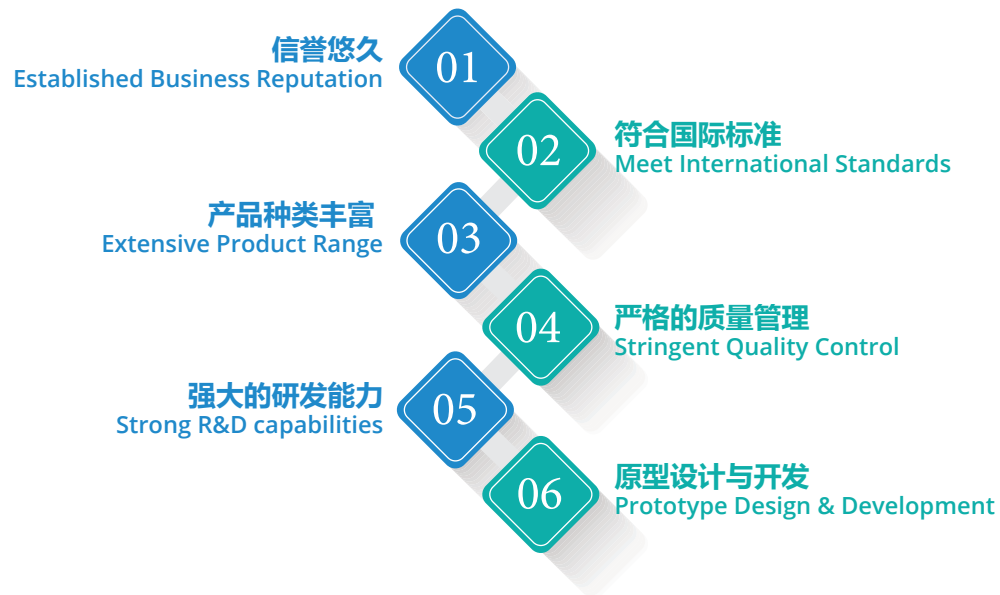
01
信誉悠久
Established Business Reputation

02
符合国际标准
Meet International Standards

03
产品种类丰富
Extensive Product Range

04
严格的质量管理
Stringent Quality Control

05
强大的研发能力
Strong R&D capabilities

06
原型设计与开发
Prototype Design & Development